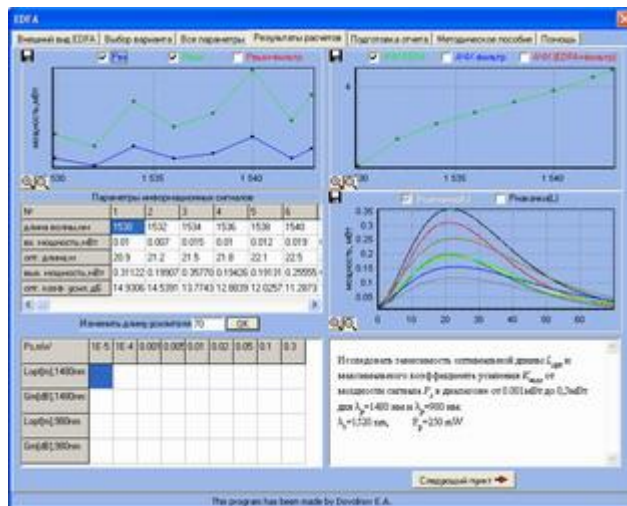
EDFA

Внешний вид EDFA | Выбор варианта | Все параметры | Результаты расчетов | Подготовка отчета | Методическое пособие | Помощь

Pin | Pout | Pвых+фильтр

мощность, мВт

1 530 | 1 535 | 1 540

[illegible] | АЧХ фильтр | АЧХ (EDFA+фильтр)

1 530 | 1 535 | 1 540

Параметры информационных сигналов

| № | 1 | 2 | 3 | 4 | 5 | 6 |
|---|---|---|---|---|---|---|
| длина волны,нм | 1530 | 1532 | 1534 | 1536 | 1538 | 1540 |
| вх. мощность,мВт | 0.01 | 0.007 | 0.015 | 0.01 | 0.012 | 0.019 |
| опт. длина,м | 20.9 | 21.2 | 21.5 | 21.8 | 22.1 | 22.5 |
| вых. мощность,мВт | 0.31122 | 0.19907 | 0.35770 | 0.19426 | 0.19131 | 0.29555 |
| опт. коэф. усил.,дБ | 14.9306 | 14.5391 | 13.7743 | 12.8609 | 12.0257 | 11.2873 |

Изменить длину усилителя 70 | OK

Pвых(L) | Pнакачки(L)

мощность, мВт

0.35 | 0.3 | 0.25 | 0.2 | 0.15 | 0.1 | 0.05 | 0.00

0 | 10 | 20 | 30 | 40 | 50 | 60

| Ps,мВт | 1E-5 | 1E-4 | 0.001 | 0.005 | 0.01 | 0.02 | 0.05 | 0.1 | 0.3 |
|---|---|---|---|---|---|---|---|---|---|
| Lopt[м],1480нм | | | | | | | | | |
| Gm[дБ],1480нм | | | | | | | | | |
| Lopt[м],980нм | | | | | | | | | |
| Gm[дБ],980нм | | | | | | | | | |

Исследовать зависимость оптимальной длины $L_{opt}$ и максимального коэффициента усиления $K_{max}$ от мощности сигнала $P_s$ в диапазоне от 0,001мВт до 0,3мВт для $\lambda_p$=1480 нм и $\lambda_p$=980 нм. $\lambda_s$=1530 нм, $P_p$=250 mW

Следующий пункт

The program has been made by Dovydov E.A.